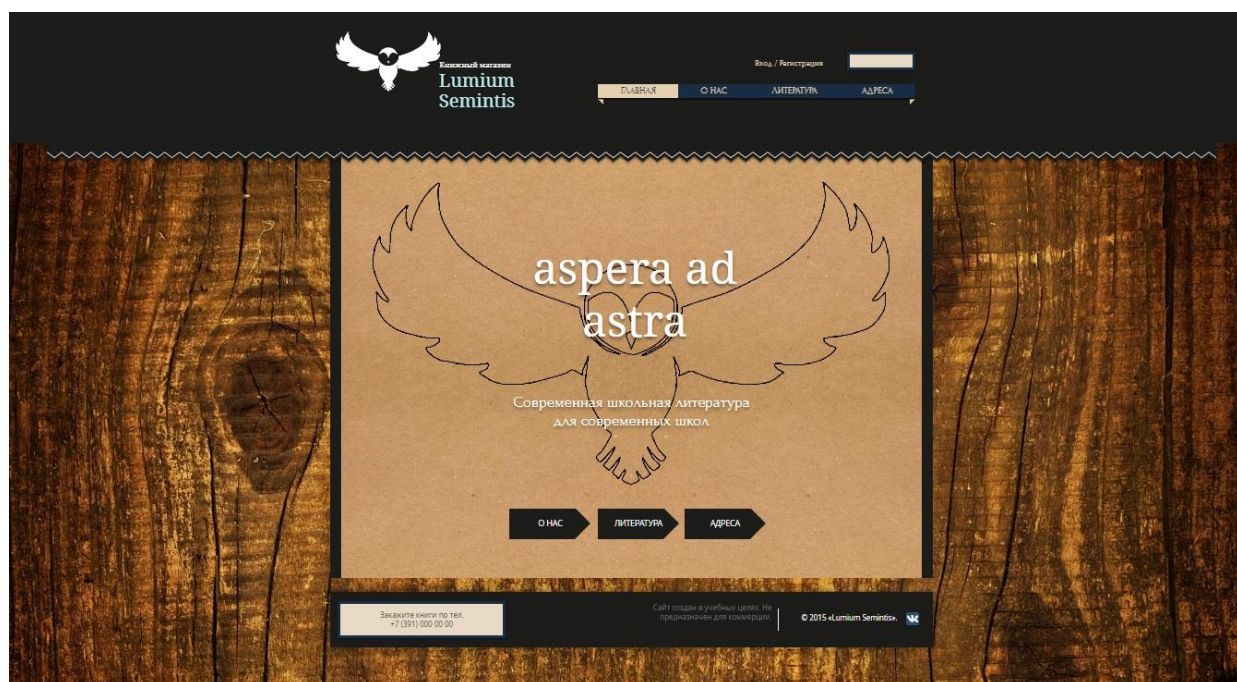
Книжный магазин
Lumium Semintis

Вход / Регистрация

ГЛАВНАЯ
О НАС
ЛИТЕРАТУРА
АДРЕСА

aspera ad astra

Современная школьная литература для современных школ

О НАС
ЛИТЕРАТУРА
АДРЕСА

Закажите книги по тел. +7 (391) 000 00 00

Сайт создан в учебных целях. Не предназначен для коммерции.

© 2015 «Lumium Semintis».